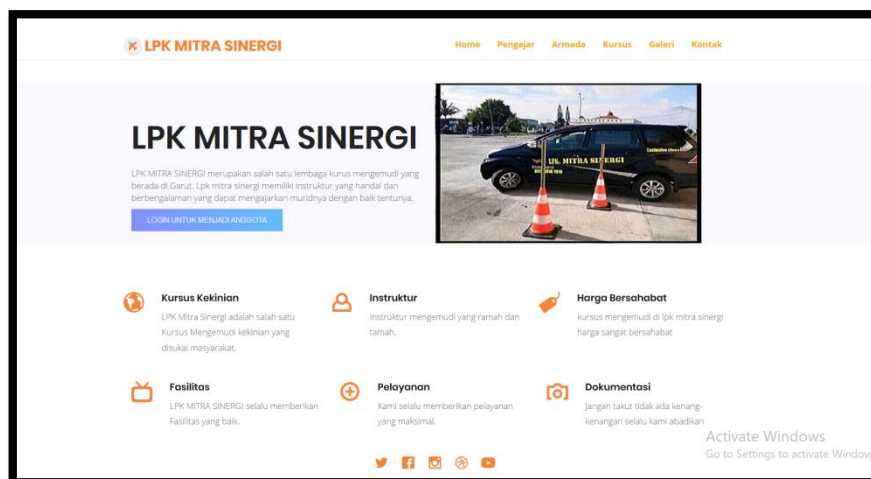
LPK MITRA SINERGI

Home Pengajar Armada Kursus Galeri Kontak

LPK MITRA SINERGI

LPK MITRA SINERGI merupakan salah satu lembaga kurus mengemudi yang berada di Garut. Lpk mitra sinergi memiliki instruktur yang handal dan berbengalaman yang dapat mengajarkan muridnya dengan baik tentunya.

LOGIN UNTUK MENJADI ANGGOTA

LPK. MITRA SINERGI

Kursus Kekinian

LPK Mitra Sinergi adalah salah satu Kursus Mengemudi kekinian yang disukai masyarakat.

Instruktur

Instruktur mengemudi yang ramah dan tamah.

Harga Bersahabat

kursus mengemudi di lpk mitra sinergi harga sangat bersahabat

Fasilitas

LPK MITRA SINERGI selalu memberikan Fasilitas yang baik.

Pelayanan

Kami selalu memberikan pelayanan yang maksimal.

Dokumentasi

Jangan takut tidak ada kenang-kenangan selalu kami abadikan

Activate Windows
Go to Settings to activate Window